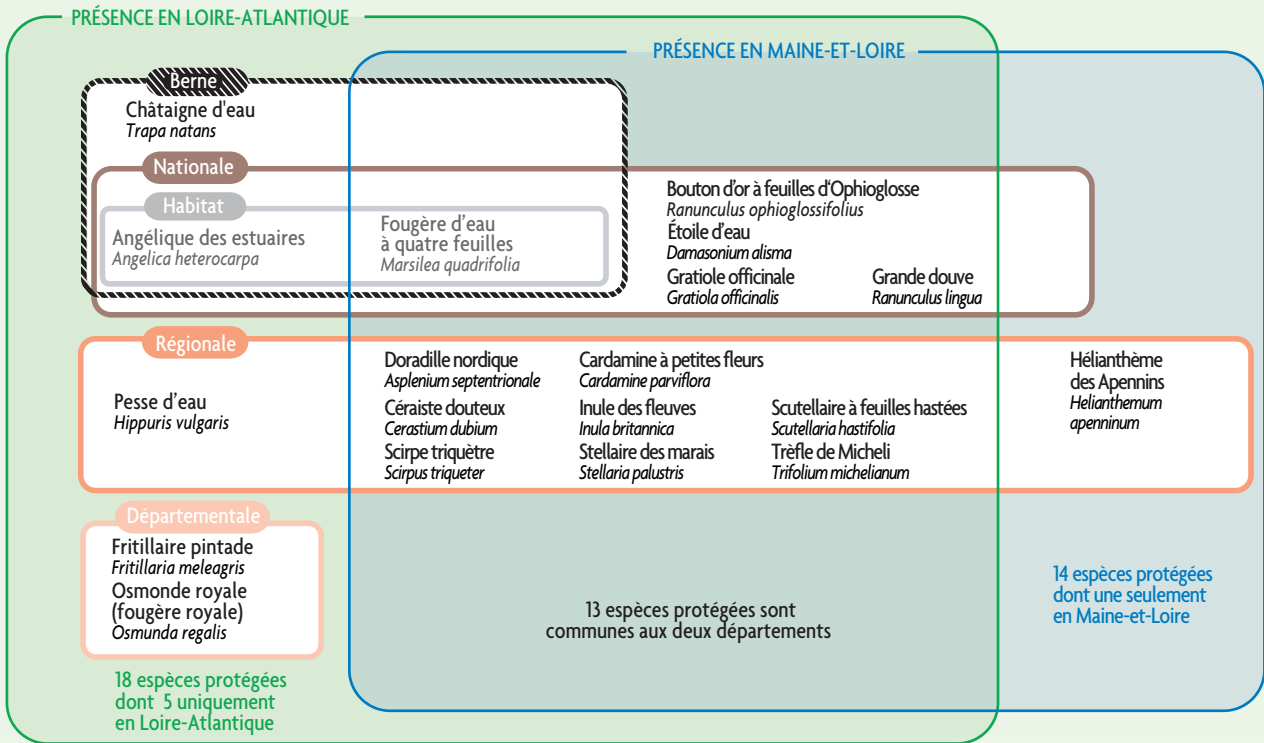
PRÉSENCE EN LOIRE-ATLANTIQUE

PRÉSENCE EN MAINE-ET-LOIRE

Berne

Châtaigne d'eau
*Trapa natans*

Nationale

Habitat

Angélique des estuaires
*Angelica heterocarpa*

Fougère d'eau à quatre feuilles
*Marsilea quadrifolia*

Bouton d'or à feuilles d'Ophioglosse
*Ranunculus ophioglossifolius*
Étoile d'eau
*Damasonium alisma*
Gratiole officinale
*Gratiola officinalis*
Grande douve
*Ranunculus lingua*

Régionale

Pesse d'eau
*Hippuris vulgaris*

Doradille nordique
*Asplenium septentrionale*
Céraiste douteux
*Cerastium dubium*
Scirpe triquètre
*Scirpus triqueter*

Cardamine à petites fleurs
*Cardamine parviflora*
Inule des fleuves
*Inula britannica*
Stellaire des marais
*Stellaria palustris*

Scutellaire à feuilles hastées
*Scutellaria hastifolia*
Trèfle de Micheli
*Trifolium michelianum*

Hélianthème des Apennins
*Helianthemum apenninum*

Départementale

Fritillaire pintade
*Fritillaria meleagris*
Osmonde royale (fougère royale)
*Osmunda regalis*

18 espèces protégées dont 5 uniquement en Loire-Atlantique

13 espèces protégées sont communes aux deux départements

14 espèces protégées dont une seulement en Maine-et-Loire